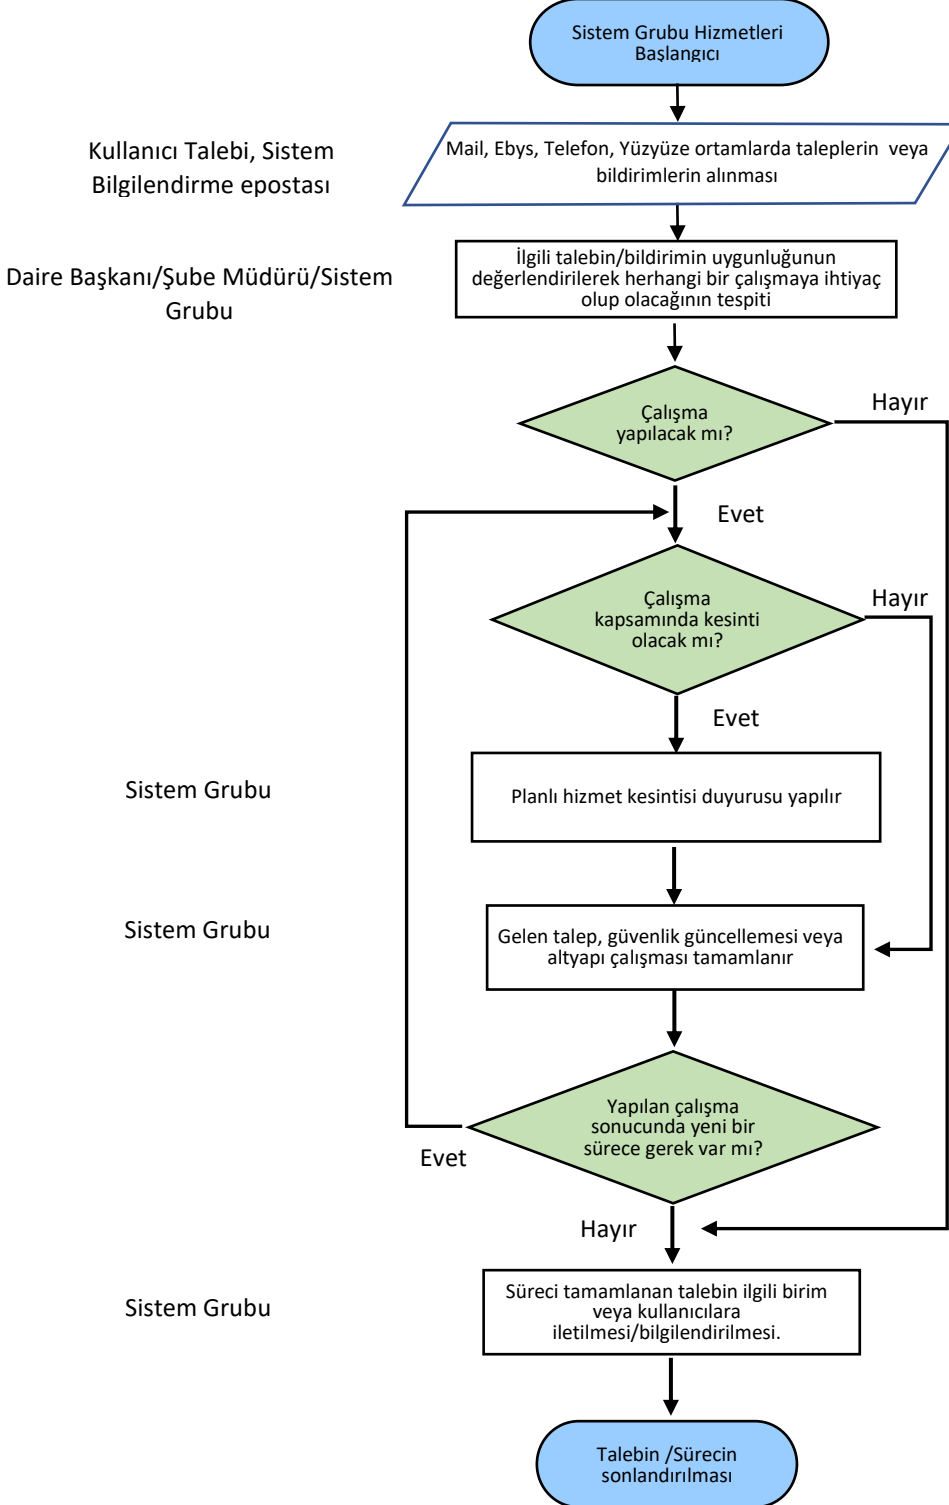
Sistem Grubu Hizmetleri Başlangıcı

Kullanıcı Talebi, Sistem Bilgilendirme epostası

Mail, Ebys, Telefon, Yüzyüze ortamlarda taleplerin veya bildirimlerin alınması

Daire Başkanı/Şube Müdürü/Sistem Grubu

İlgili talebin/bildirimin uygunluğunun değerlendirilerek herhangi bir çalışmaya ihtiyaç olup olacağının tespiti

Çalışma yapılacak mı?

Hayır

Evet

Çalışma kapsamında kesinti olacak mı?

Hayır

Evet

Sistem Grubu

Planlı hizmet kesintisi duyurusu yapılır

Sistem Grubu

Gelen talep, güvenlik güncellemesi veya altyapı çalışması tamamlanır

Yapılan çalışma sonucunda yeni bir sürece gerek var mı?

Evet

Hayır

Sistem Grubu

Süreci tamamlanan talebin ilgili birim veya kullanıcılara iletilmesi/bilgilendirilmesi.

Talebin /Sürecin sonlandırılması